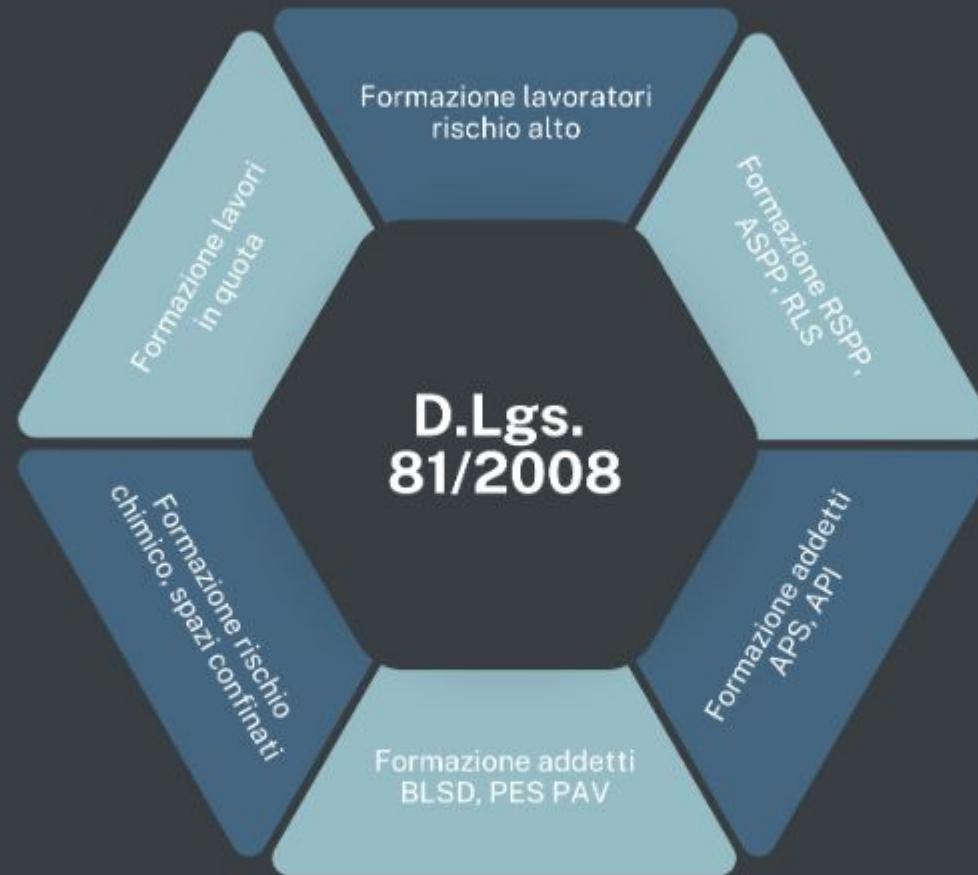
Formazione lavoratori rischio alto

Formazione RSPP, ASPP, RLS

Formazione addetti APS, API

Formazione addetti BLSD, PES PAV

Formazione rischio chimico, spazi confinati

Formazione lavori in quota

D.Lgs. 81/2008